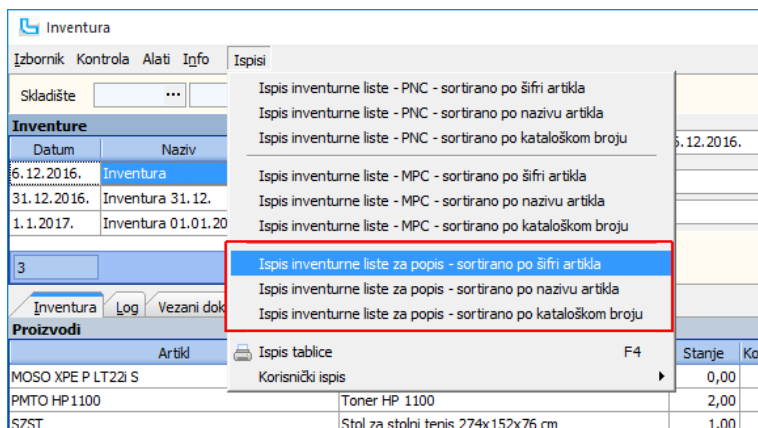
Inventura

Izbornik Kontrola Alati Info Ispisi

Skladište ...

Inventure

| Datum | Naziv |
|---|---|
| 6.12.2016. | Inventura |
| 31.12.2016. | Inventura 31.12. |
| 1.1.2017. | Inventura 01.01.20 |

3

Inventura Log Vezani dok

Proizvodi

| Artikl | | Stanje | Ko |
|---|---|---|---|
| MOSO XPE P LT22i S | | 0,00 | |
| PMTO HP1100 | Toner HP 1100 | 2,00 | |
| SZST | Stol za stolni tenis 274x152x76 cm | 1,00 | |

6.12.2016.

Ispis inventurne liste - PNC - sortirano po šifri artikla
Ispis inventurne liste - PNC - sortirano po nazivu artikla
Ispis inventurne liste - PNC - sortirano po kataloškom broju
Ispis inventurne liste - MPC - sortirano po šifri artikla
Ispis inventurne liste - MPC - sortirano po nazivu artikla
Ispis inventurne liste - MPC - sortirano po kataloškom broju
Ispis inventurne liste za popis - sortirano po šifri artikla
Ispis inventurne liste za popis - sortirano po nazivu artikla
Ispis inventurne liste za popis - sortirano po kataloškom broju
Ispis tablice F4
Korisnički ispis